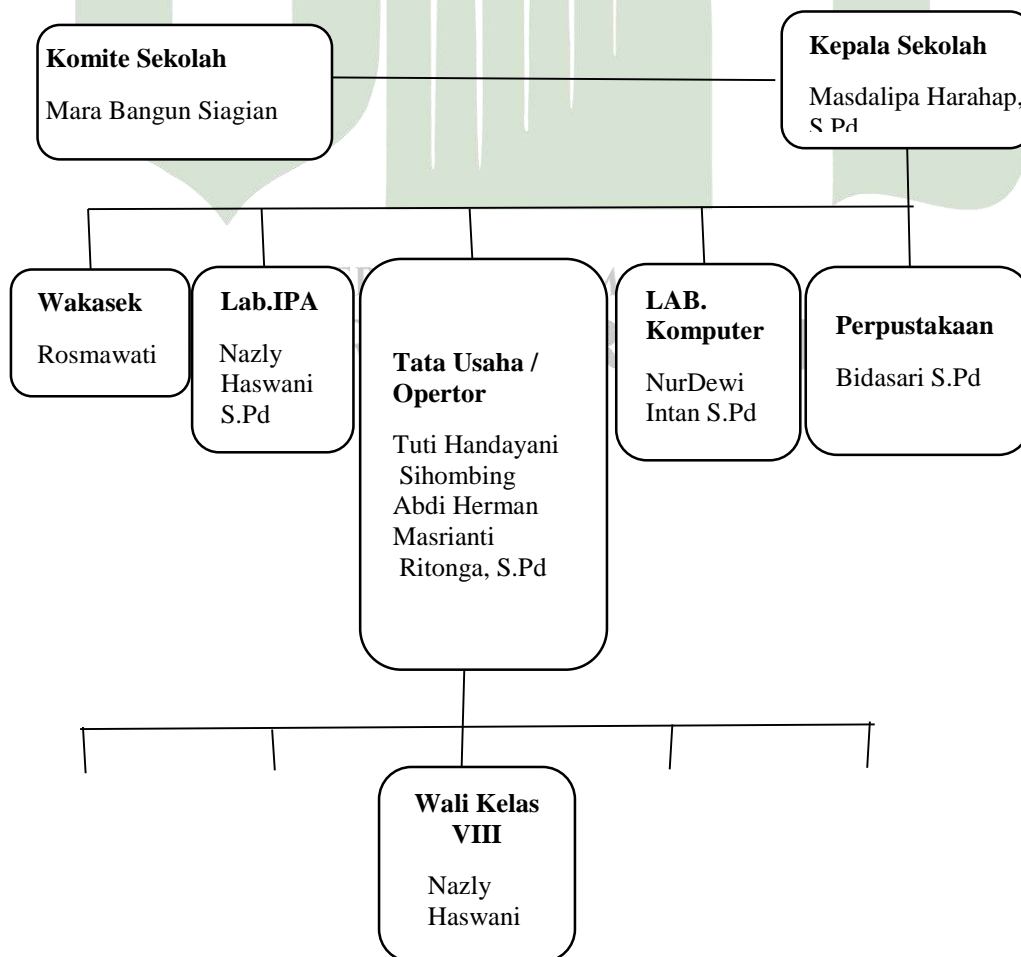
Komite Sekolah

Mara Bangun Siagian

Kepala Sekolah

Masdalipa Harahap, S.Pd

Wakasek

Rosmawati

Lab.IPA

Nazly Haswani S.Pd

Tata Usaha / Opertor

Tuti Handayani Sihombing
Abdi Herman
Masrianti Ritonga, S.Pd

LAB. Komputer

NurDewi Intan S.Pd

Perpustakaan

Bidasari S.Pd

Wali Kelas VIII

Nazly Haswani